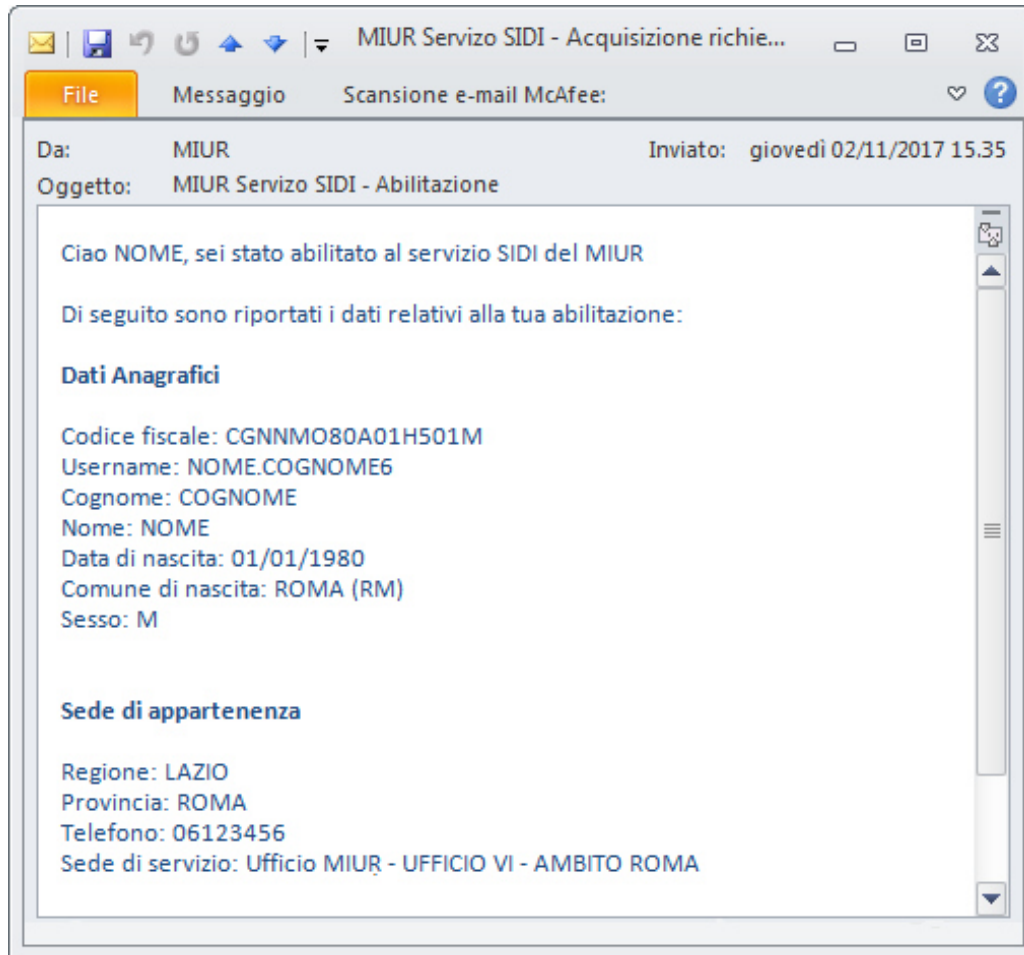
MIUR Servizo SIDI - Acquisizione richie...

File | Messaggio | Scansione e-mail McAfee:

Da: MIUR
Inviato: giovedì 02/11/2017 15.35
Oggetto: MIUR Servizo SIDI - Abilitazione

Ciao NOME, sei stato abilitato al servizio SIDI del MIUR

Di seguito sono riportati i dati relativi alla tua abilitazione:

**Dati Anagrafici**

Codice fiscale: CGNNMO80A01H501M
Username: NOME.COGNOME6
Cognome: COGNOME
Nome: NOME
Data di nascita: 01/01/1980
Comune di nascita: ROMA (RM)
Sesso: M

**Sede di appartenenza**

Regione: LAZIO
Provincia: ROMA
Telefono: 06123456
Sede di servizio: Ufficio MIUR - UFFICIO VI - AMBITO ROMA